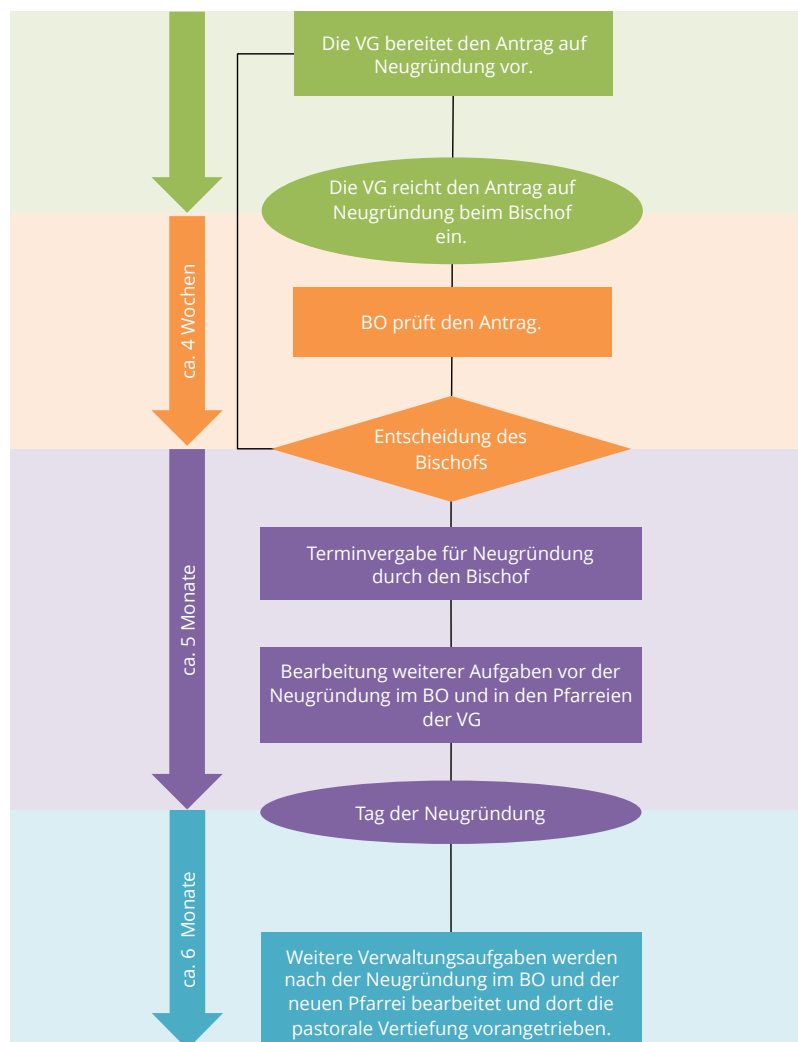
Die VG bereitet den Antrag auf Neugründung vor.

Die VG reicht den Antrag auf Neugründung beim Bischof ein.

ca. 4 Wochen

BO prüft den Antrag.

Entscheidung des Bischofs

ca. 5 Monate

Terminvergabe für Neugründung durch den Bischof

Bearbeitung weiterer Aufgaben vor der Neugründung im BO und in den Pfarreien der VG

Tag der Neugründung

ca. 6 Monate

Weitere Verwaltungsaufgaben werden nach der Neugründung im BO und der neuen Pfarrei bearbeitet und dort die pastorale Vertiefung vorangetrieben.